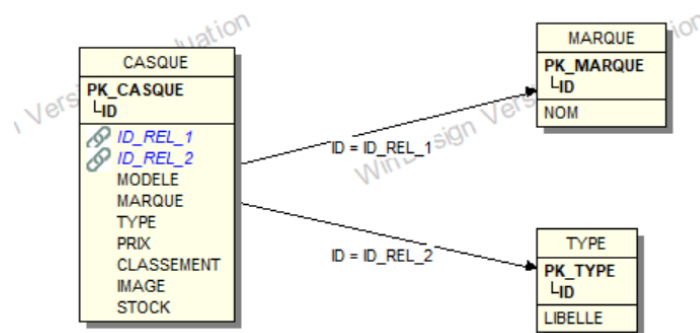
CASQUE

PK_CASQUE
└ID

ID_REL_1
ID_REL_2
MODELE
MARQUE
TYPE
PRIX
CLASSEMENT
IMAGE
STOCK

MARQUE

PK_MARQUE
└ID

NOM

TYPE

PK_TYPE
└ID

LIBELLE

ID = ID_REL_1

ID = ID_REL_2

Version Evaluation
WinDesign Version Evaluation